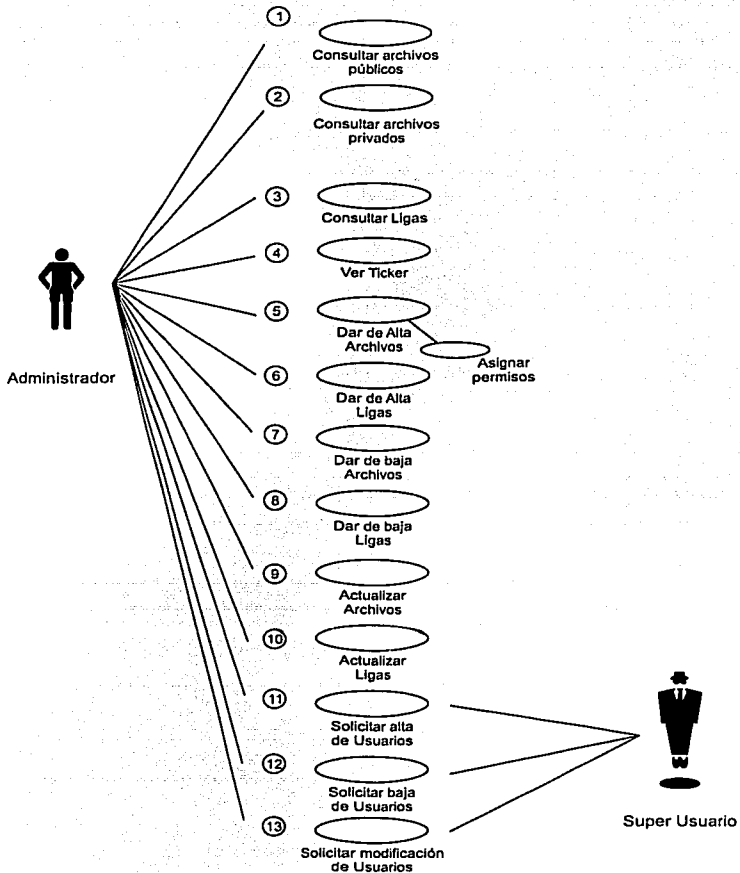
1
Consultar archivos públicos

2
Consultar archivos privados

3
Consultar Ligas

4
Ver Ticker

5
Dar de Alta Archivos

Asignar permisos

Administrador

6
Dar de Alta Ligas

7
Dar de baja Archivos

8
Dar de baja Ligas

9
Actualizar Archivos

10
Actualizar Ligas

11
Solicitar alta de Usuarios

12
Solicitar baja de Usuarios

13
Solicitar modificación de Usuarios

Super Usuario